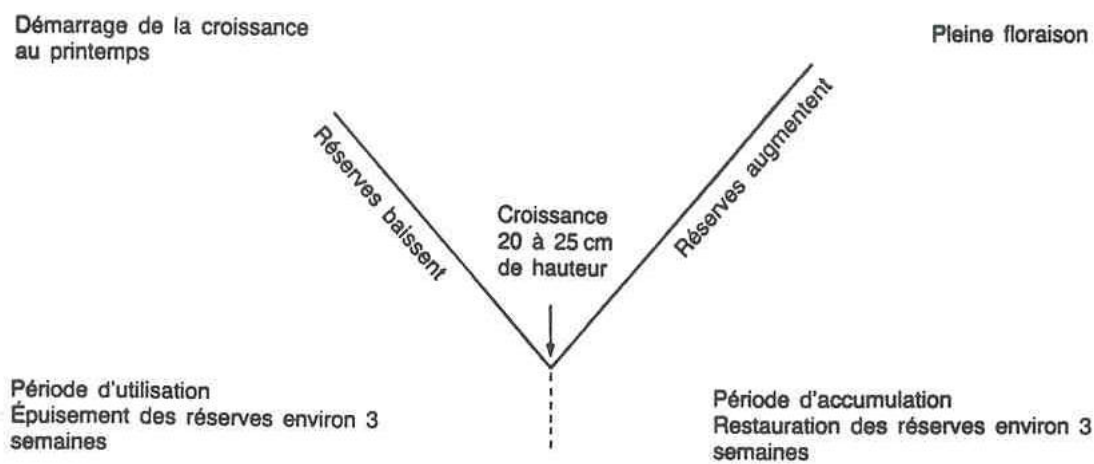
Démarrage de la croissance au printemps

Pleine floraison

Réserves baissent

Croissance 20 à 25 cm de hauteur

Réserves augmentent

Période d'utilisation
Épuisement des réserves environ 3 semaines

Période d'accumulation
Restauration des réserves environ 3 semaines